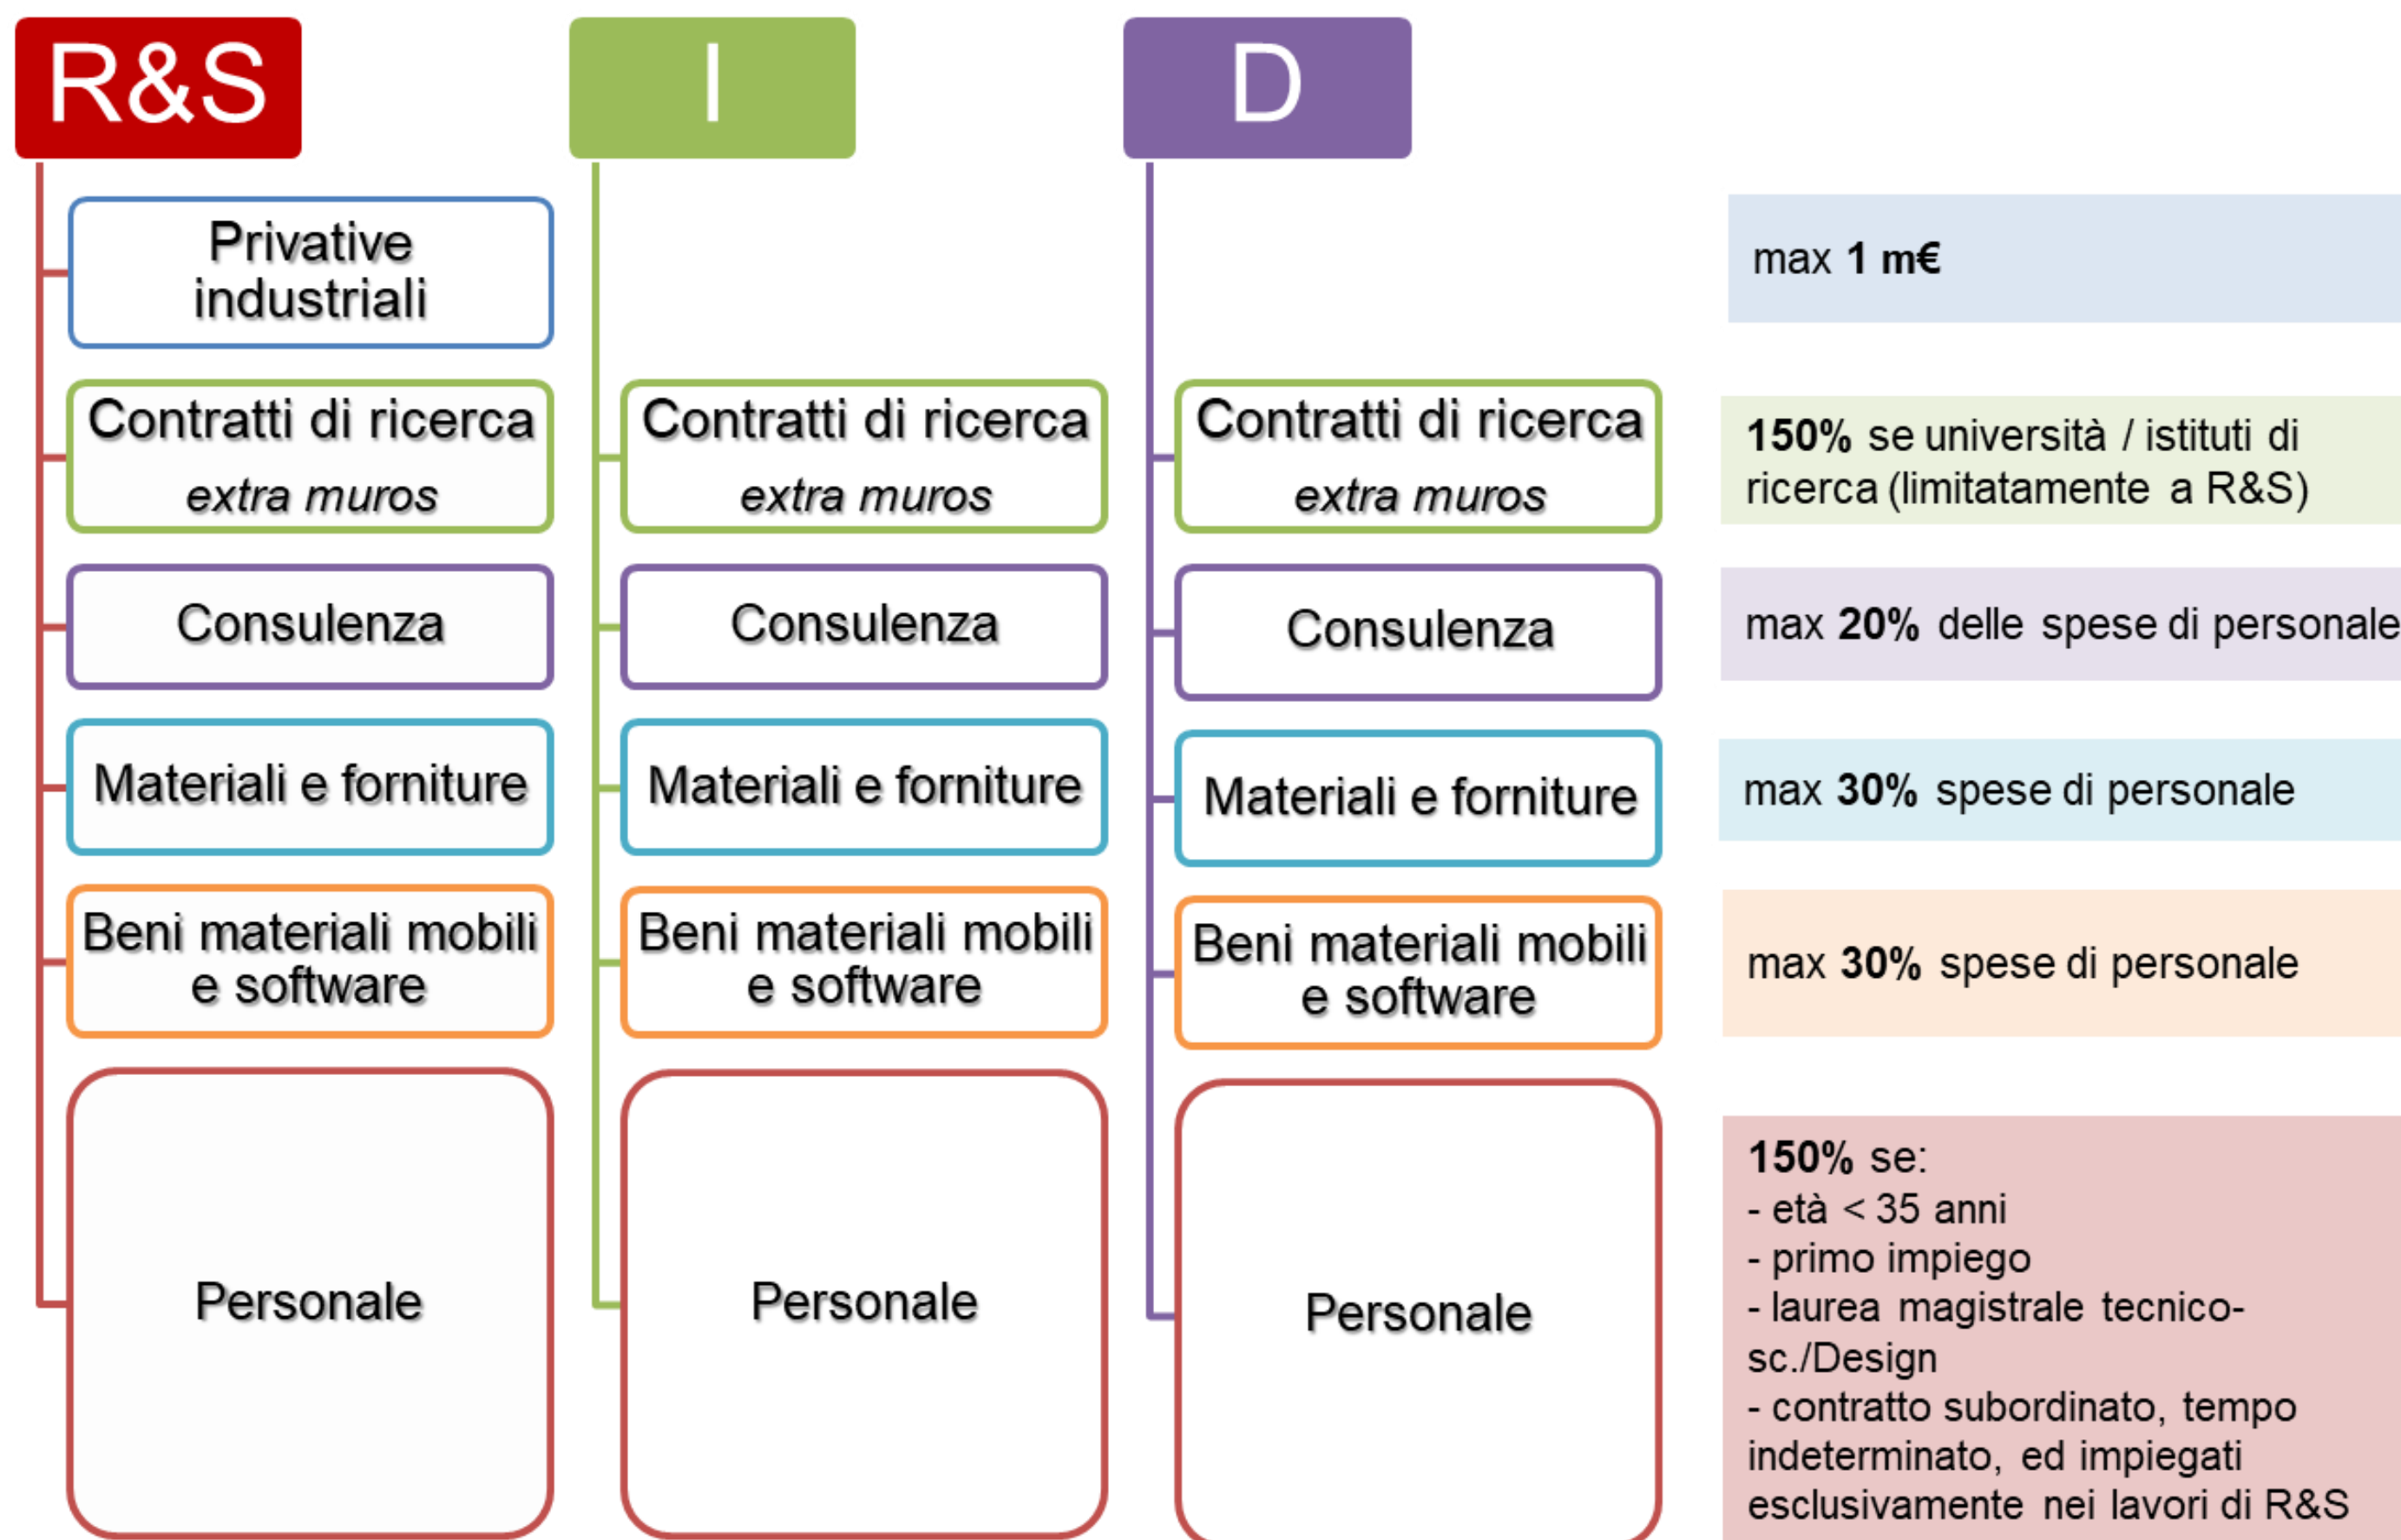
R&S

Privative industriali

Contratti di ricerca extra muros

Consulenza

Materiali e forniture

Beni materiali mobili e software

Personale

I

Contratti di ricerca extra muros

Consulenza

Materiali e forniture

Beni materiali mobili e software

Personale

D

Contratti di ricerca extra muros

Consulenza

Materiali e forniture

Beni materiali mobili e software

Personale

max **1 m€**

**150%** se università / istituti di ricerca (limitatamente a R&S)

max **20%** delle spese di personale

max **30%** spese di personale

max **30%** spese di personale

**150%** se:
- età < 35 anni
- primo impiego
- laurea magistrale tecnico-sc./Design
- contratto subordinato, tempo indeterminato, ed impiegati esclusivamente nei lavori di R&S